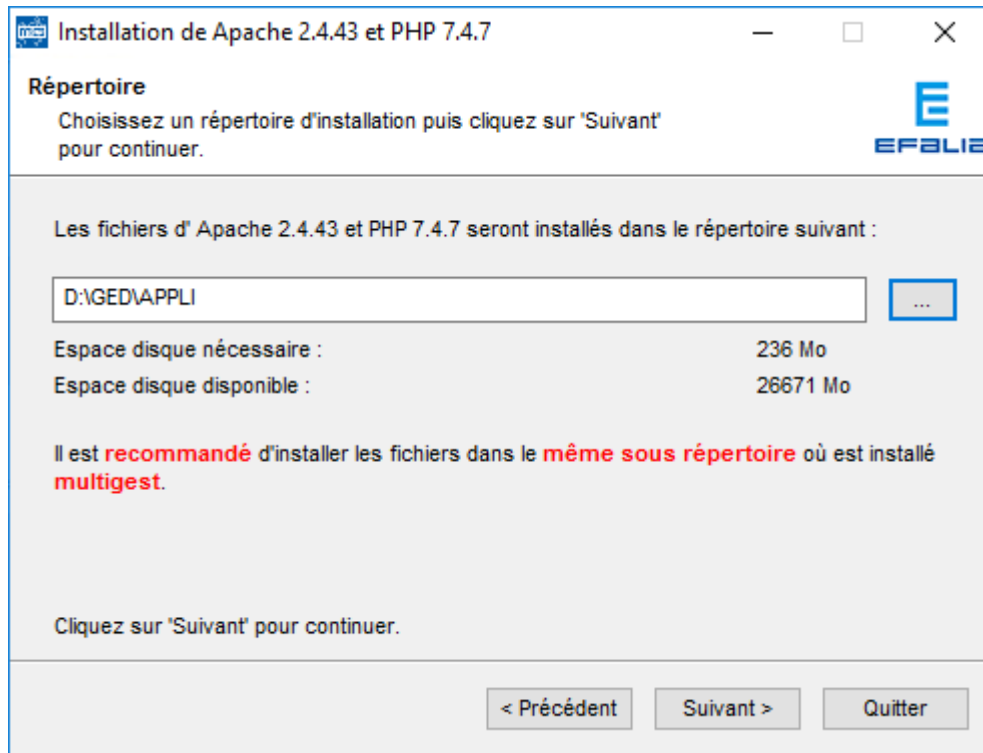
Installation de Apache 2.4.43 et PHP 7.4.7

Répertoire

Choisissez un répertoire d'installation puis cliquez sur 'Suivant' pour continuer.

EFALIA

Les fichiers d' Apache 2.4.43 et PHP 7.4.7 seront installés dans le répertoire suivant :

D:\GED\APPLI

...

Espace disque nécessaire : 236 Mo

Espace disque disponible : 26671 Mo

Il est recommandé d'installer les fichiers dans le même sous répertoire où est installé multigest.

Cliquez sur 'Suivant' pour continuer.

< Précédent

Suivant >

Quitter